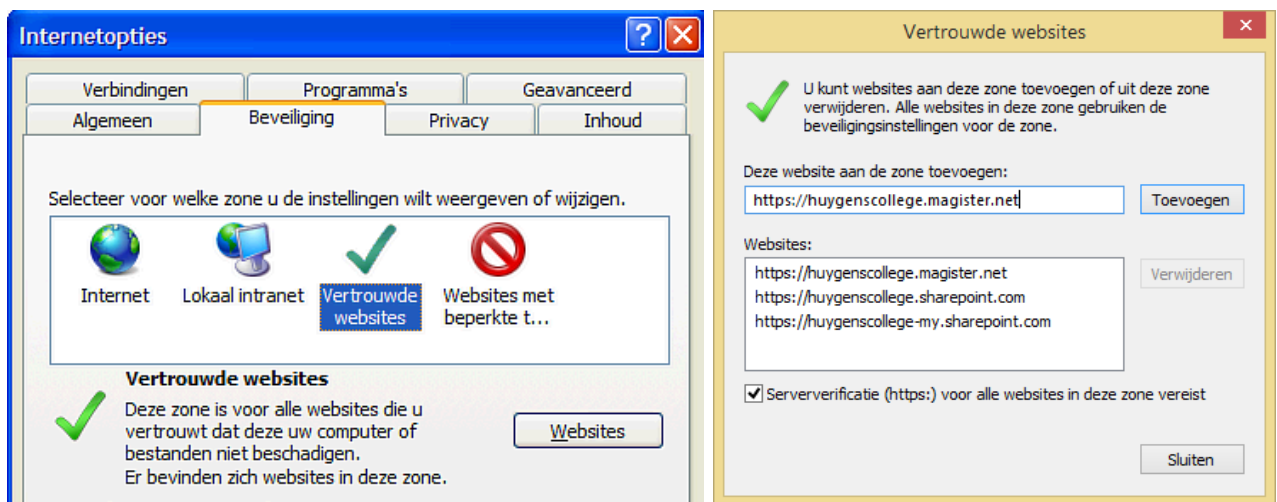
Internetopties

Verbindingen
Programma's
Geavanceerd
Algemeen
Beveiliging
Privacy
Inhoud

Selecteer voor welke zone u de instellingen wilt weergeven of wijzigen.

Internet
Lokaal intranet
Vertrouwde websites
Websites met beperkte t...

Vertrouwde websites
Deze zone is voor alle websites die u vertrouwt dat deze uw computer of bestanden niet beschadigen.
Er bevinden zich websites in deze zone.

Websites

Vertrouwde websites

U kunt websites aan deze zone toevoegen of uit deze zone verwijderen. Alle websites in deze zone gebruiken de beveiligingsinstellingen voor de zone.

Deze website aan de zone toevoegen:
https://huygenscollege.magister.net
Toevoegen

Websites:
https://huygenscollege.magister.net
https://huygenscollege.sharepoint.com
https://huygenscollege-my.sharepoint.com
Verwijderen

Serververificatie (https:) voor alle websites in deze zone vereist

Sluiten